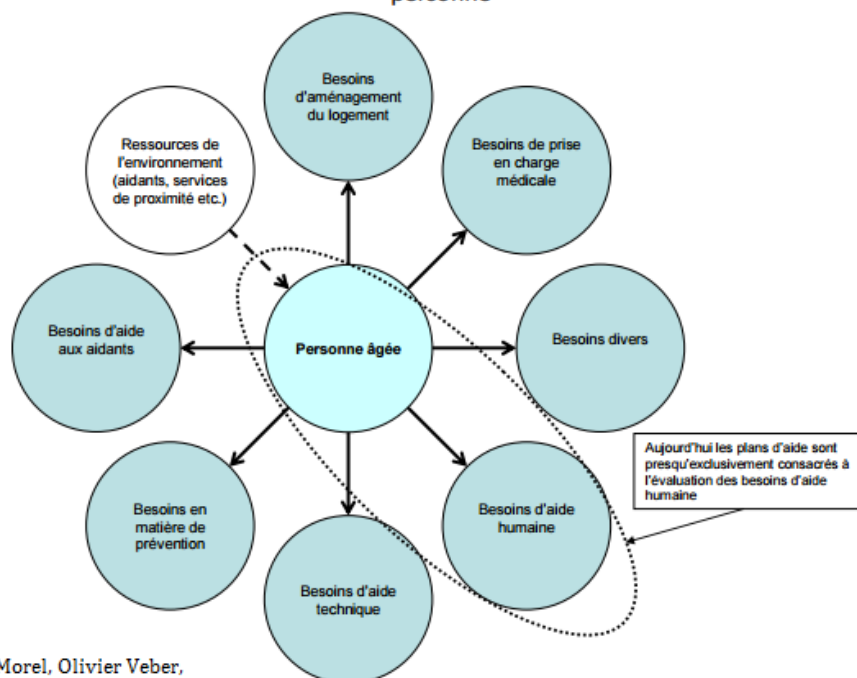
personne

Besoins d'aménagement du logement

Ressources de l'environnement (aidants, services de proximité etc.)

Besoins de prise en charge médicale

Besoins d'aide aux aidants

Personne âgée

Besoins divers

Aujourd'hui les plans d'aide sont presqu'exclusivement consacrés à l'évaluation des besoins d'aide humaine

Besoins en matière de prévention

Besoins d'aide humaine

Besoins d'aide technique

Morel, Olivier Veber,